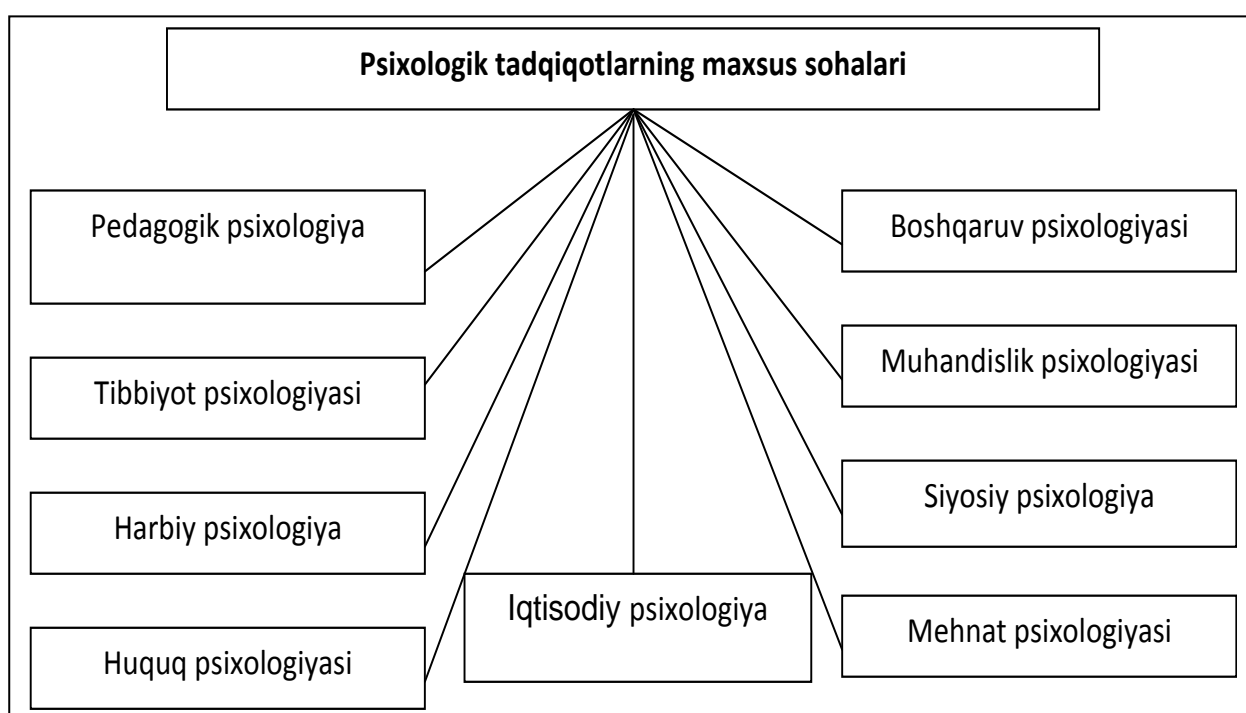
Psixologik tadqiqotlarning maxsus sohalari

Pedagogik psixologiya

Tibbiyot psixologiyasi

Harbiy psixologiya

Huquq psixologiyasi

Iqtisodiy psixologiya

Boshqaruv psixologiyasi

Muhandislik psixologiyasi

Siyosiy psixologiya

Mehnat psixologiyasi